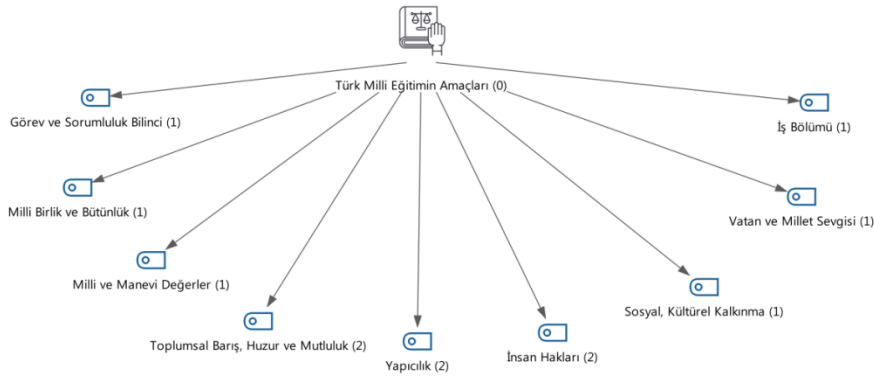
Türk Milli Eğitimin Amaçları (0)

Görev ve Sorumluluk Bilinci (1)

İş Bölümü (1)

Milli Birlik ve Bütünlük (1)

Vatan ve Millet Sevgisi (1)

Milli ve Manevi Değerler (1)

Sosyal, Kültürel Kalkınma (1)

Toplumsal Barış, Huzur ve Mutluluk (2)

Yapıcılık (2)

İnsan Hakları (2)